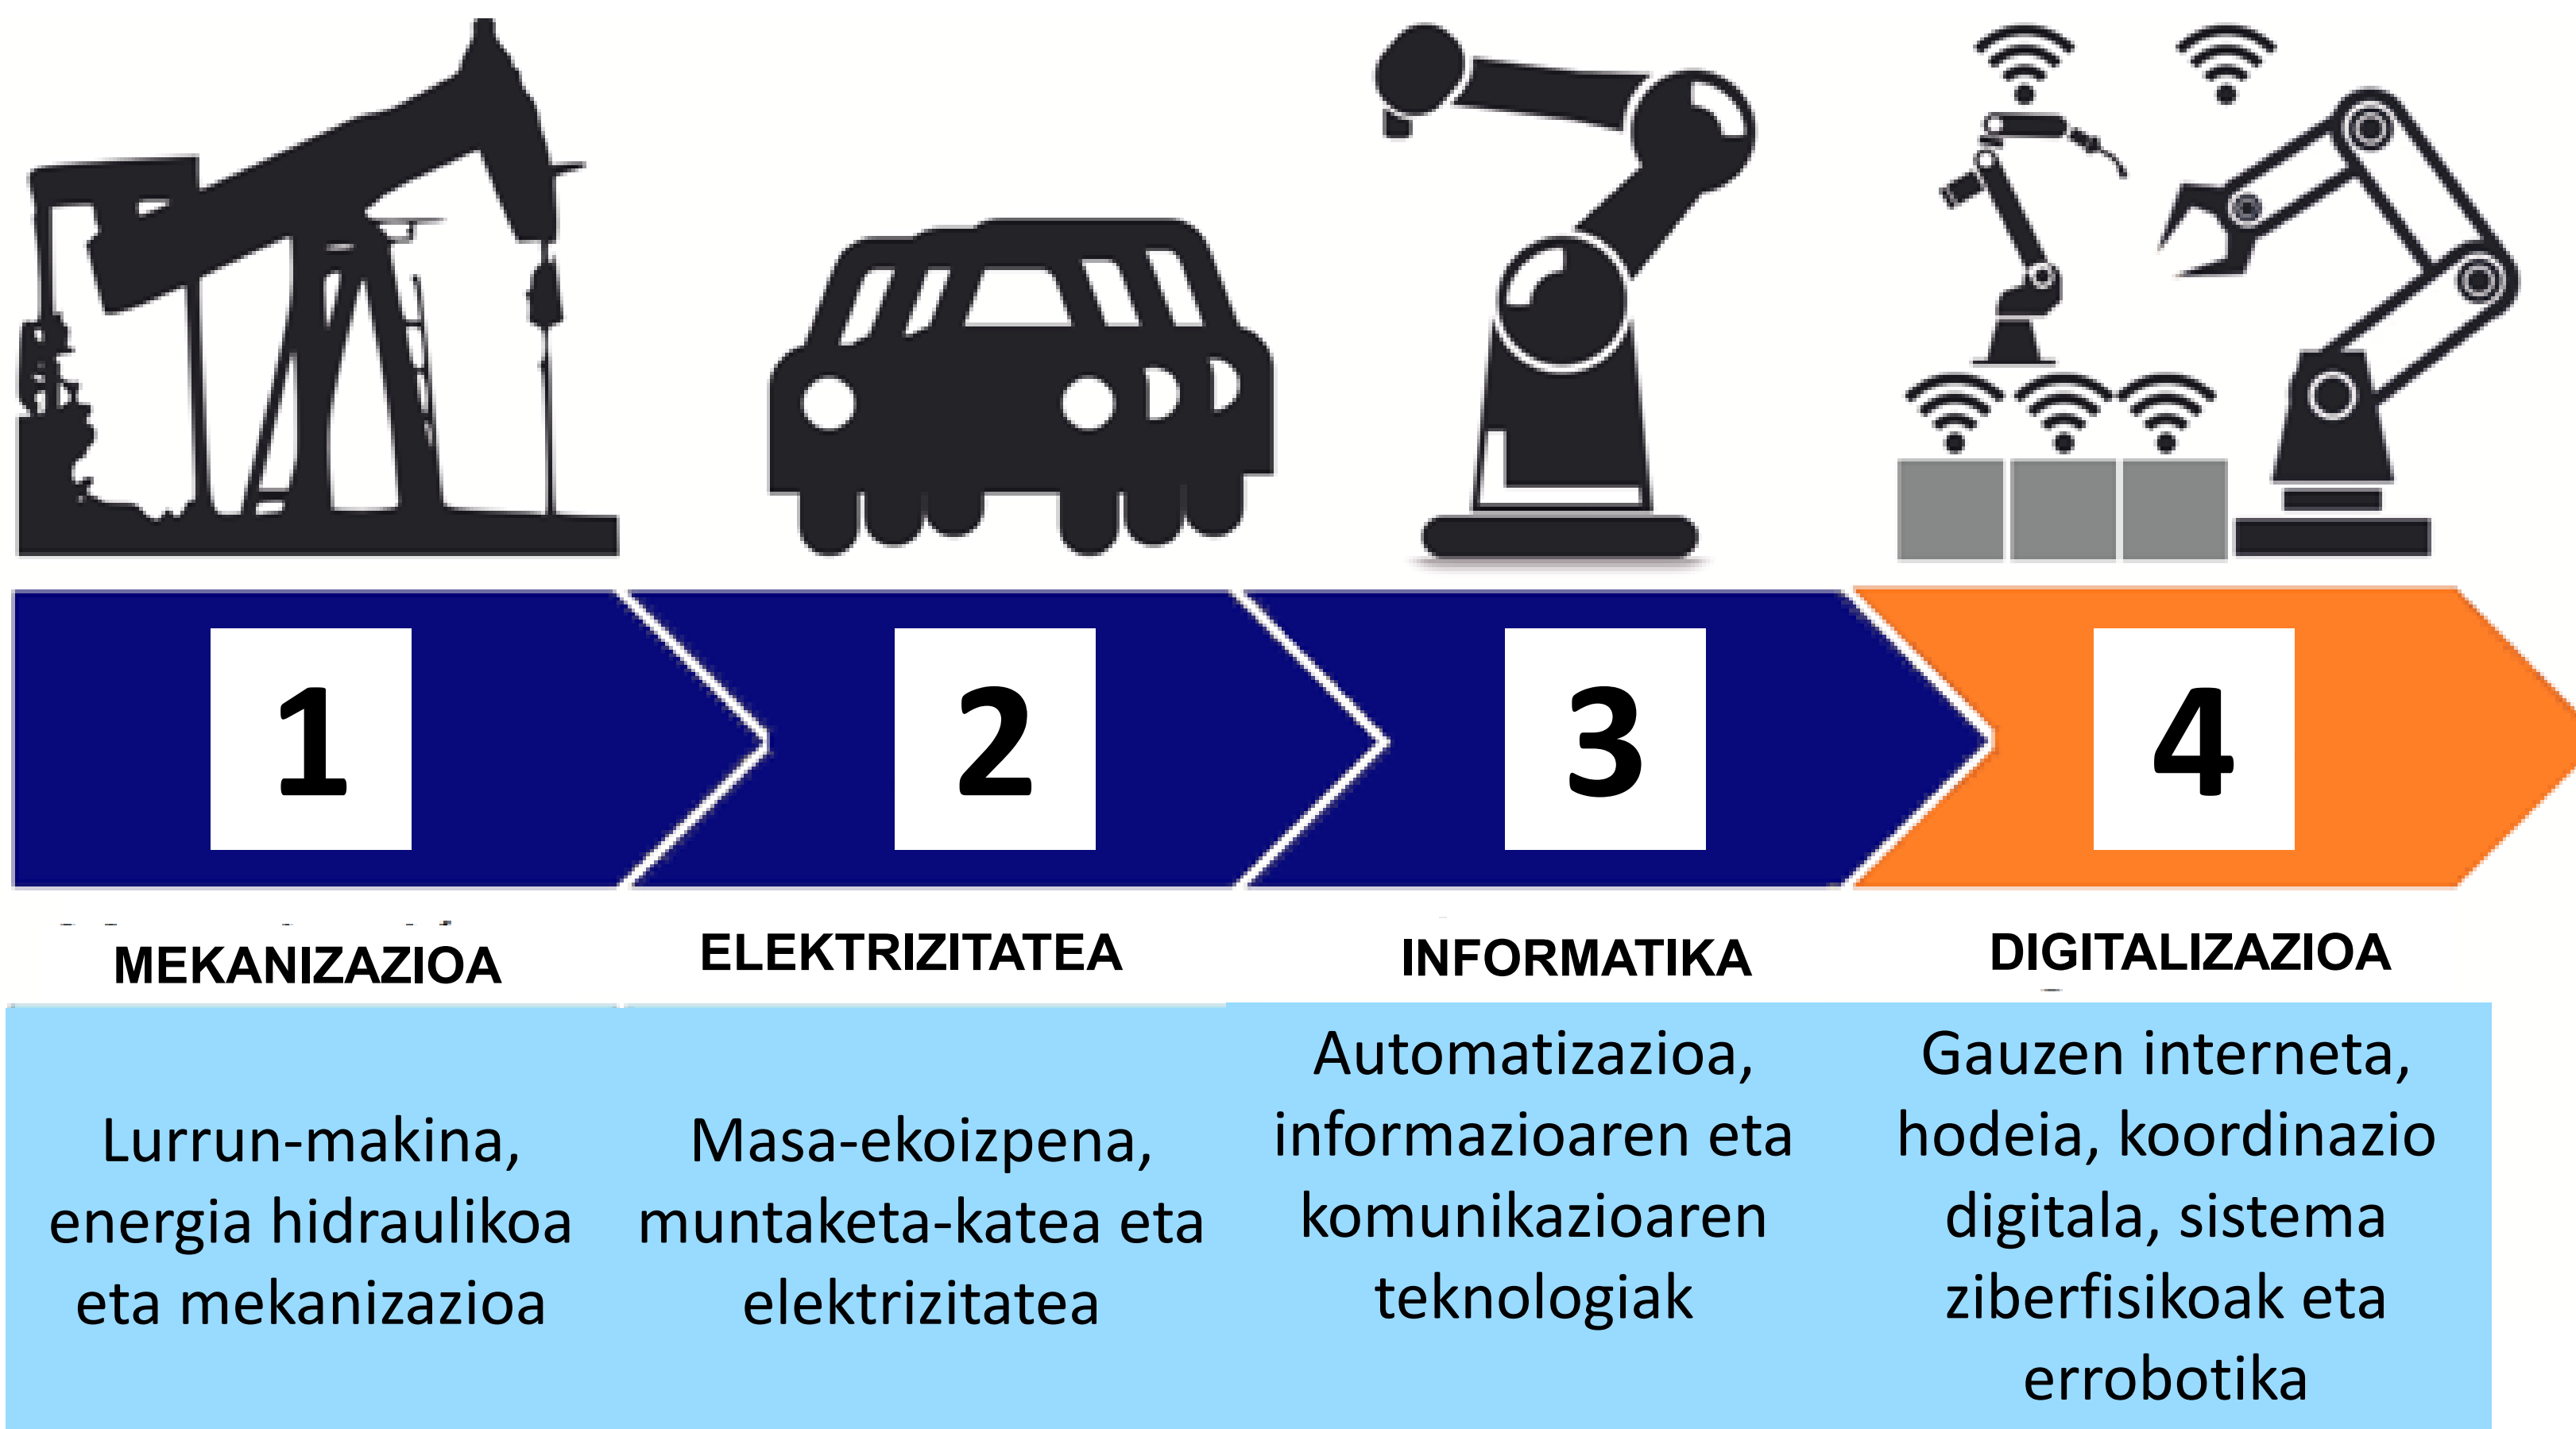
1

2

3

4

MEKANIZAZIOA

ELEKTRIZITATEA

INFORMATIKA

DIGITALIZAZIOA

Lurrun-makina, energia hidraulikoa eta mekanizazioa

Masa-ekoizpena, muntaketa-katea eta elektrizitatea

Automatizazioa, informazioaren eta komunikazioaren teknologiak

Gauzen interneta, hodeia, koordinazio digitala, sistema ziberfisikoak eta errobotika